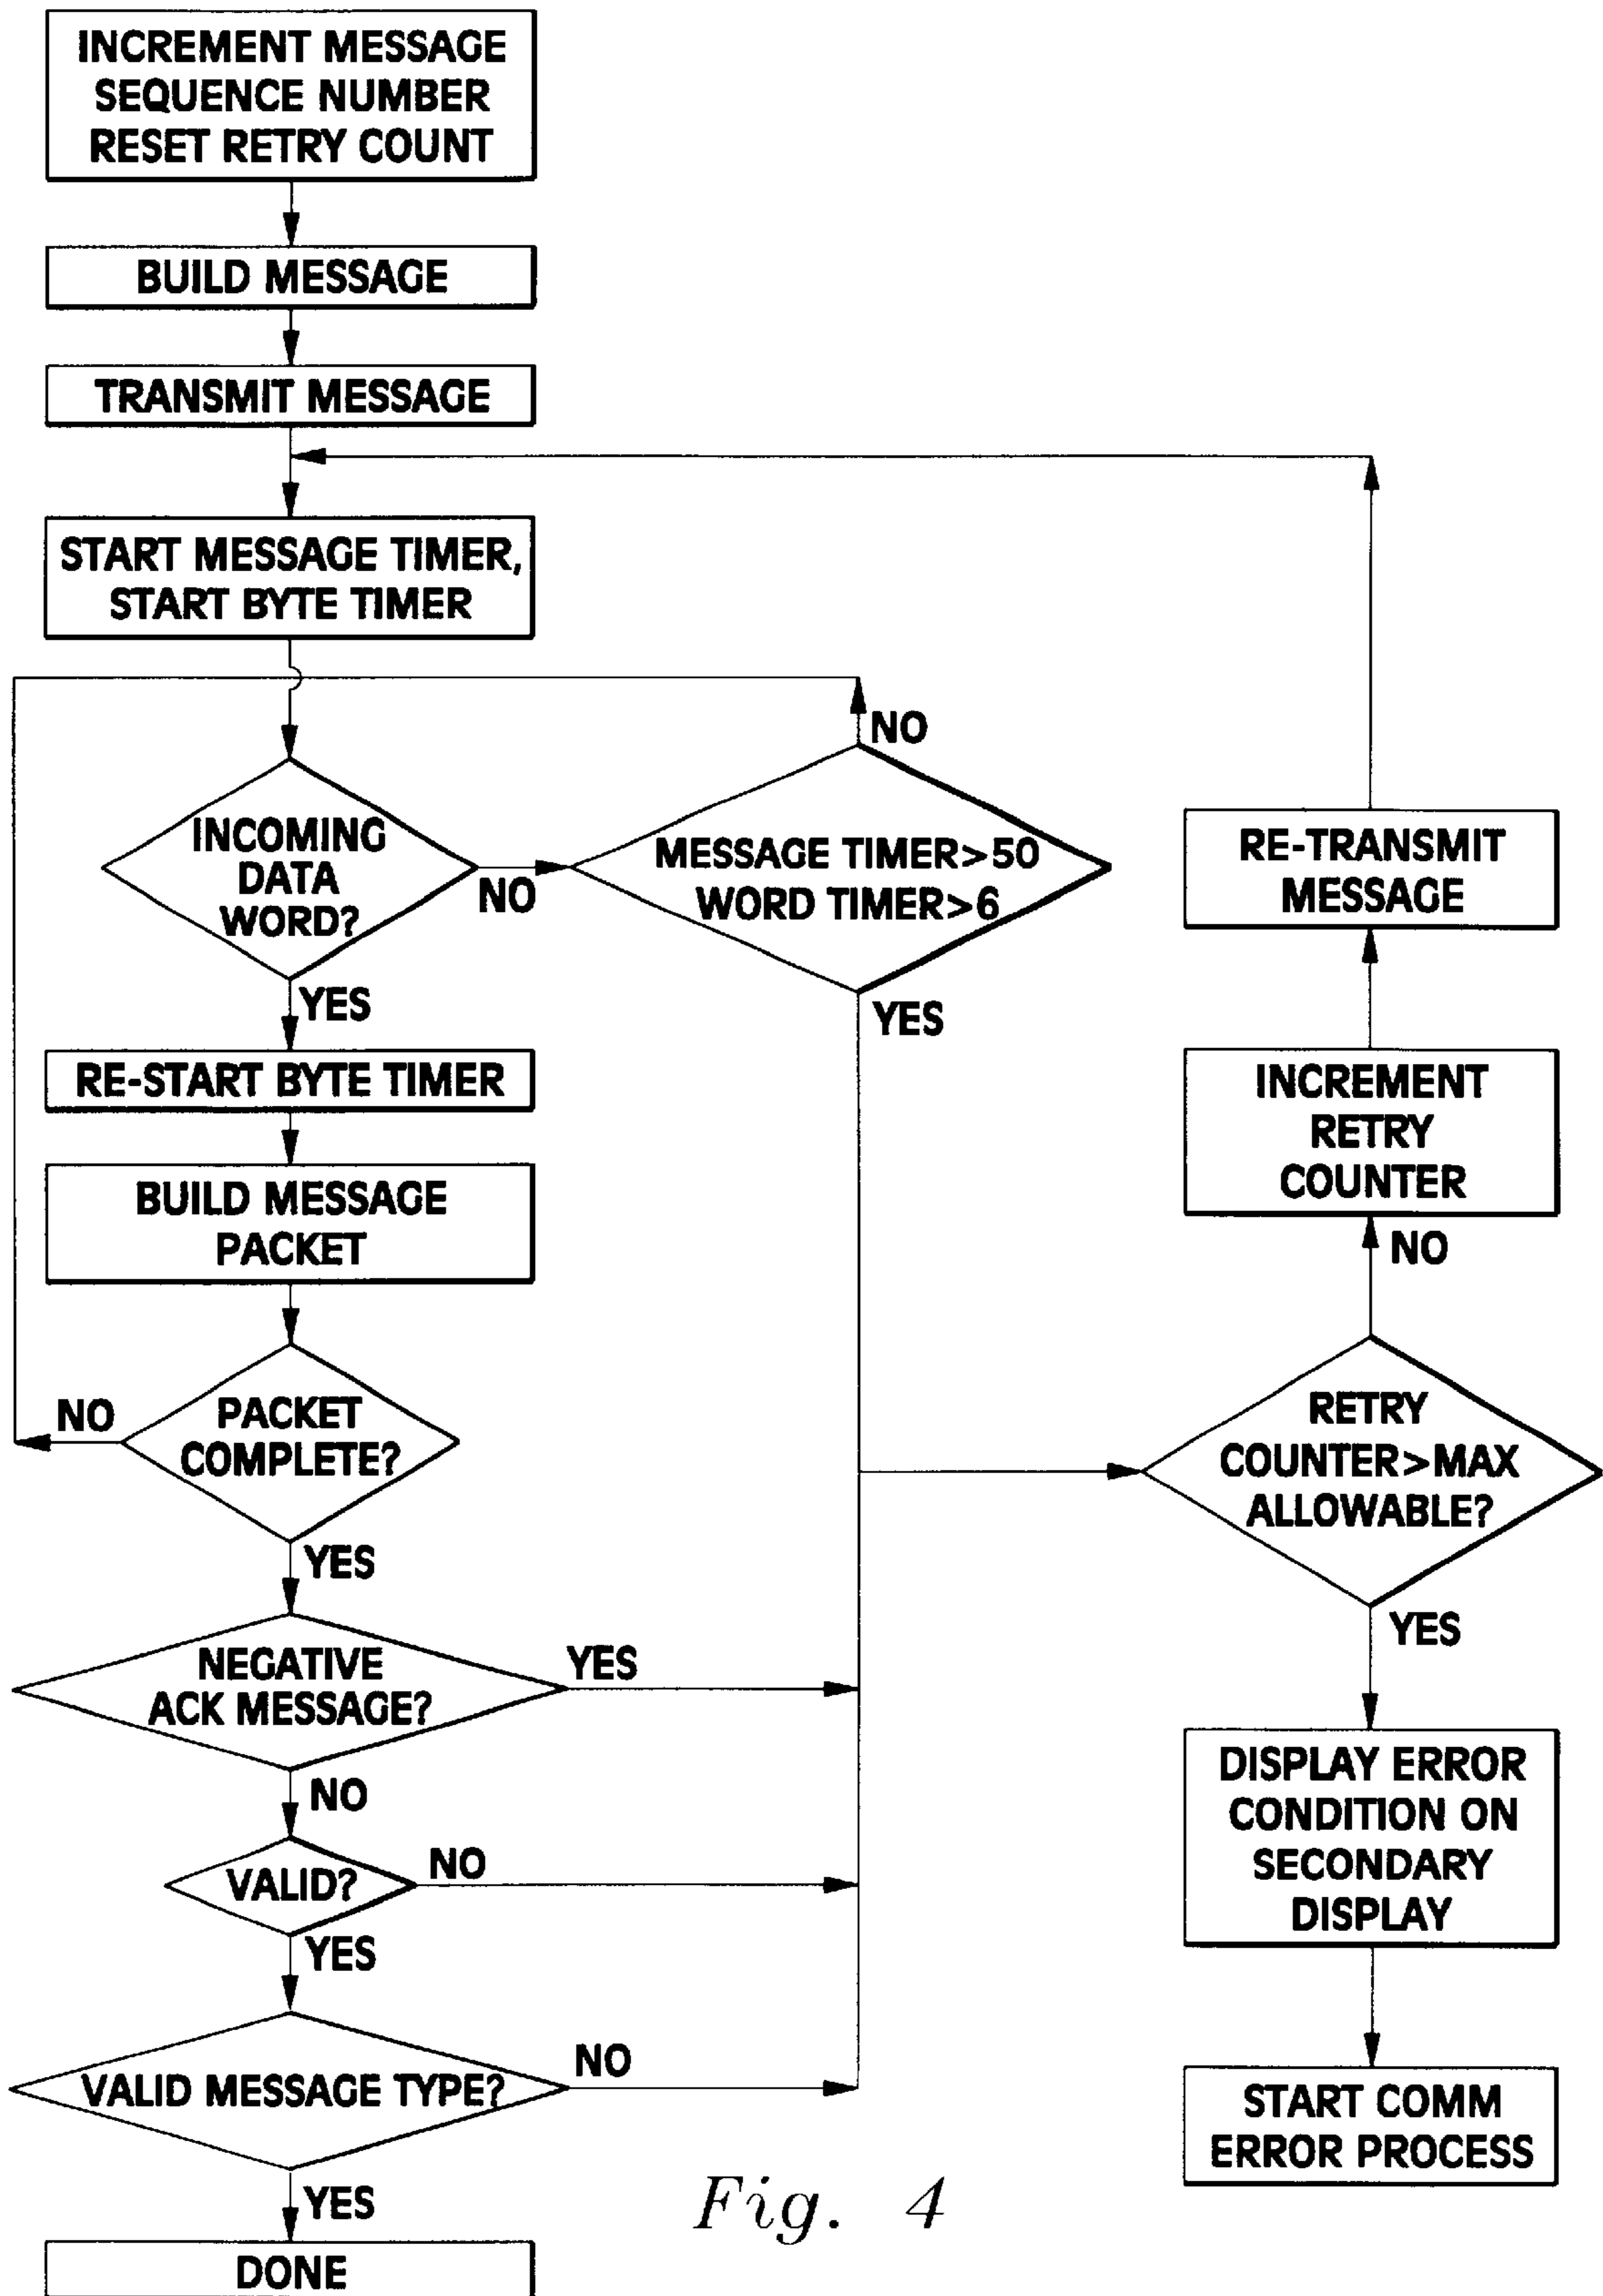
INCREMENT MESSAGE SEQUENCE NUMBER RESET RETRY COUNT

BUILD MESSAGE

TRANSMIT MESSAGE

START MESSAGE TIMER, START BYTE TIMER

NO

INCOMING DATA WORD?

NO

MESSAGE TIMER>50 WORD TIMER>6

YES

YES

RE-START BYTE TIMER

BUILD MESSAGE PACKET

NO

PACKET COMPLETE?

YES

NEGATIVE ACK MESSAGE?

YES

NO

VALID?

NO

YES

VALID MESSAGE TYPE?

NO

YES

DONE

RE-TRANSMIT MESSAGE

INCREMENT RETRY COUNTER

NO

RETRY COUNTER>MAX ALLOWABLE?

YES

DISPLAY ERROR CONDITION ON SECONDARY DISPLAY

START COMM ERROR PROCESS

Fig. 4